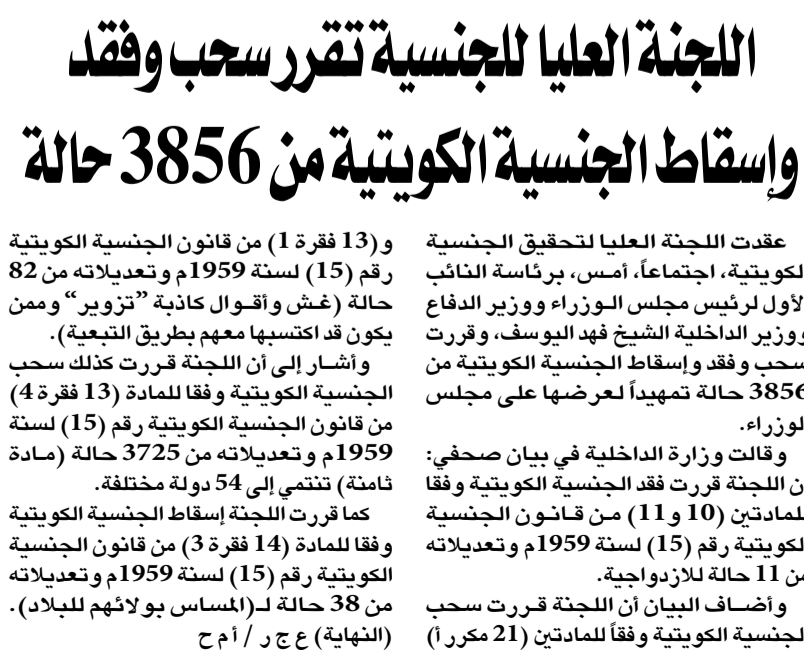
اللجنة العليا للجنسية تقرر سحب وفقد وإسقاط الجنسية الكويتية من 3856 حالة

عقدت اللجنة العليا لتحقيق الجنسية الكويتية، اجتماعاً، أمس، برئاسة النائب الأول لرئيس مجلس الوزراء ووزير الدفاع ووزير الداخلية الشيخ فهد اليوسف، وقررت سحب وفقد وإسقاط الجنسية الكويتية من 3856 حالة تمهيداً لعرضها على مجلس الوزراء.

وقالت وزارة الداخلية في بيان صحفي: إن اللجنة قررت فقد الجنسية الكويتية وفقا للمادتين (10 و11) من قانون الجنسية الكويتية رقم (15) لسنة 1959م وتعديلاته من 11 حالة للازدواجية.

وأضاف البيان أن اللجنة قررت سحب الجنسية الكويتية وفقاً للمادتين (21 مكرر أ) و(13 فقرة 1) من قانون الجنسية الكويتية رقم (15) لسنة 1959م وتعديلاته من 82 حالة (غش وأقوال كاذبة "تزوير" وممن يكون قد اكتسبها معهم بطريق التبعية).

وأشار إلى أن اللجنة قررت كذلك سحب الجنسية الكويتية وفقا للمادة (13 فقرة 4) من قانون الجنسية الكويتية رقم (15) لسنة 1959م وتعديلاته من 3725 حالة (مادة ثامنة) تنتمي إلى 54 دولة مختلفة.

كما قررت اللجنة إسقاط الجنسية الكويتية وفقا للمادة (14 فقرة 3) من قانون الجنسية الكويتية رقم (15) لسنة 1959م وتعديلاته من 38 حالة لـ(المساس بولائهم للبلاد).

(النهاية) ع ج ر / أ م ح